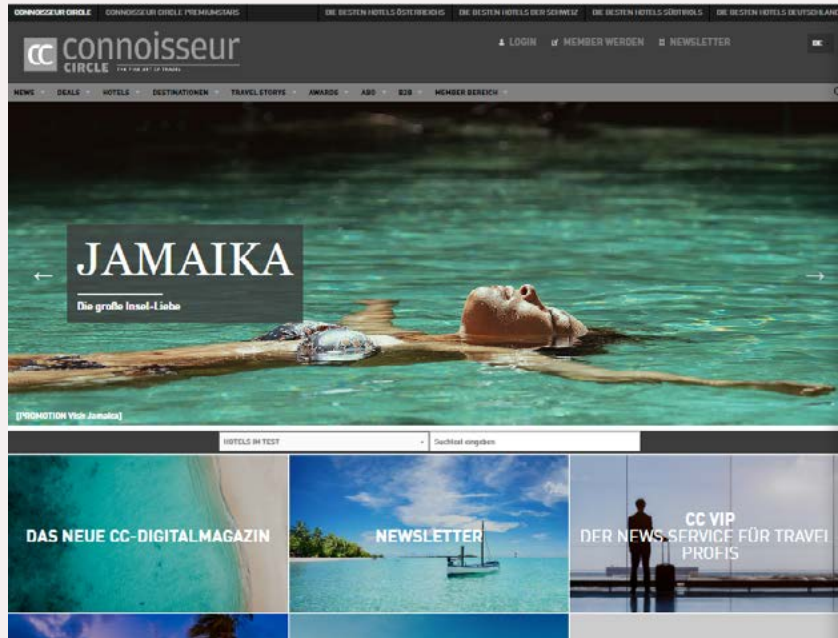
CONNOISSEUR CIRCLE CONNOISSEUR CIRCLE PREMIUMSTARS DIE BESTEN HOTELS ÖSTERREICHS DIE BESTEN HOTELS DER SCHWEIZ DIE BESTEN HOTELS SÜDTIROLS DIE BESTEN HOTELS DEUTSCHLA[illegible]

CC connoisseur CIRCLE THE FINE ART OF TRAVEL

LOGIN MEMBER WERDEN NEWSLETTER DE

NEWS DEALS HOTELS DESTINATIONEN TRAVEL STORYS AWARDS ABO B2B MEMBER BEREICH

JAMAIKA

Die große Insel-Liebe

[PROMOTION Visit Jamaica]

HOTELS IM TEST

Suchtext eingeben

DAS NEUE CC-DIGITALMAGAZIN

NEWSLETTER

CC VIP
DER NEWS SERVICE FÜR TRAVEL PROFIS